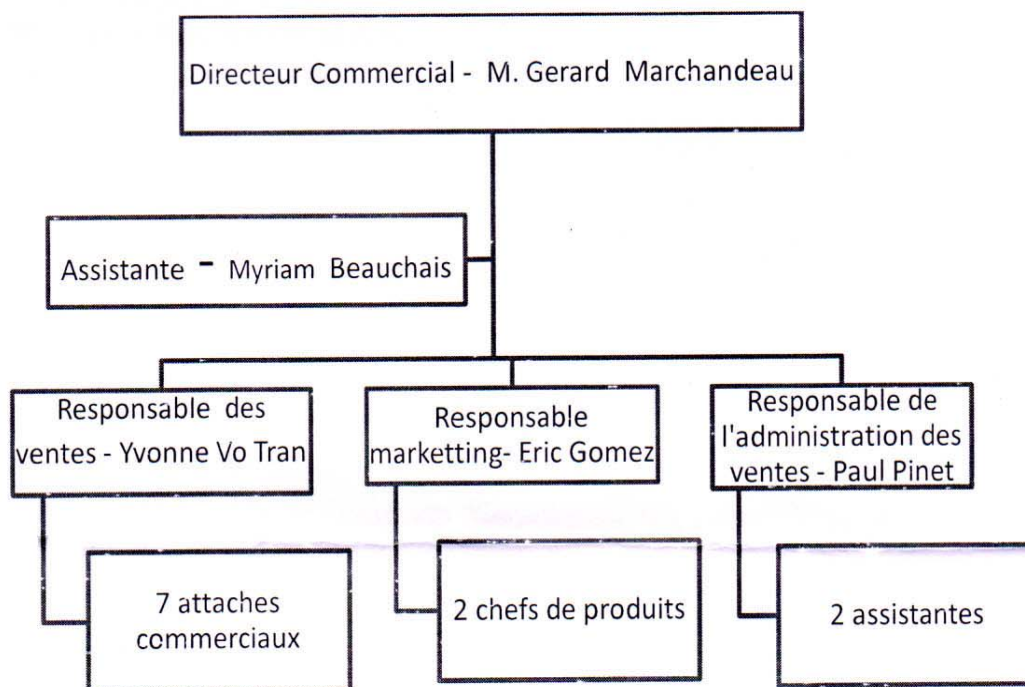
Directeur Commercial - M. Gerard Marchandeau

Assistante - Myriam Beauchais

Responsable des ventes - Yvonne Vo Tran

Responsable marketting- Eric Gomez

Responsable de l'administration des ventes - Paul Pinet

7 attaches commerciaux

2 chefs de produits

2 assistantes